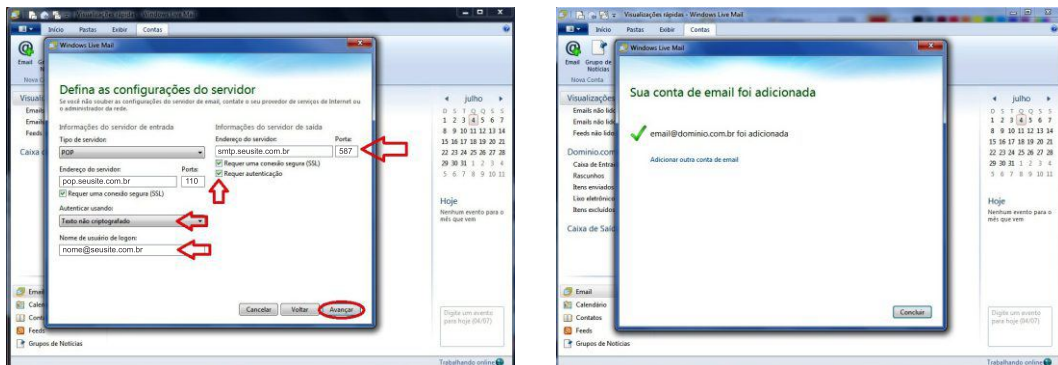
Início Pastas Exibir Contas

Email

Nova C

Visualiz

Emails

Emails

Feeds

Caixa d

Windows Live Mail

Defina as configurações do servidor

Se você não souber as configurações do servidor de email, contate o seu provedor de serviços de Internet ou o administrador da rede.

Informações do servidor de entrada

Tipo de servidor:

POP

Endereço do servidor:

pop.seusite.com.br

Porta:

110

Requer uma conexão segura (SSL)

Autenticar usando:

Texto não criptografado

Nome de usuário de logon:

nome@seusite.com.br

Informações do servidor de saída

Endereço do servidor:

smtp.seusite.com.br

Porta:

587

Requer uma conexão segura (SSL)

Requer autenticação

Cancelar Voltar Avançar

julho

D S T Q Q S S
1 2 3 4 5 6 7
8 9 10 11 12 13 14
15 16 17 18 19 20 21
22 23 24 25 26 27 28
29 30 31 1 2 3 4
5 6 7 8 9 10 11

Hoje

Nenhum evento para o mês que vem

Email

Calendário

Contatos

Feeds

Grupos de Notícias

Digite um evento para hoje (04/07)

Trabalhando online

Visualizações rápidas - Windows Live Mail

Início Pastas Exibir Contas

Email Grupo de Notícias

Nova Conta

Visualizações

Emails não lidos

Emails não lidos

Feeds não lidos

Dominio.com

Caixa de Entrada

Rascunhos

Itens enviados

Lixo eletrônico

Itens excluídos

Caixa de Saída

Windows Live Mail

Sua conta de email foi adicionada

email@dominio.com.br foi adicionada

Adicionar outra conta de email

Concluir

julho

D S T Q Q S S
1 2 3 4 5 6 7
8 9 10 11 12 13 14
15 16 17 18 19 20 21
22 23 24 25 26 27 28
29 30 31 1 2 3 4
5 6 7 8 9 10 11

Hoje

Nenhum evento para o mês que vem

Email

Calendário

Contatos

Feeds

Grupos de Notícias

Digite um evento para hoje (04/07)

Trabalhando online